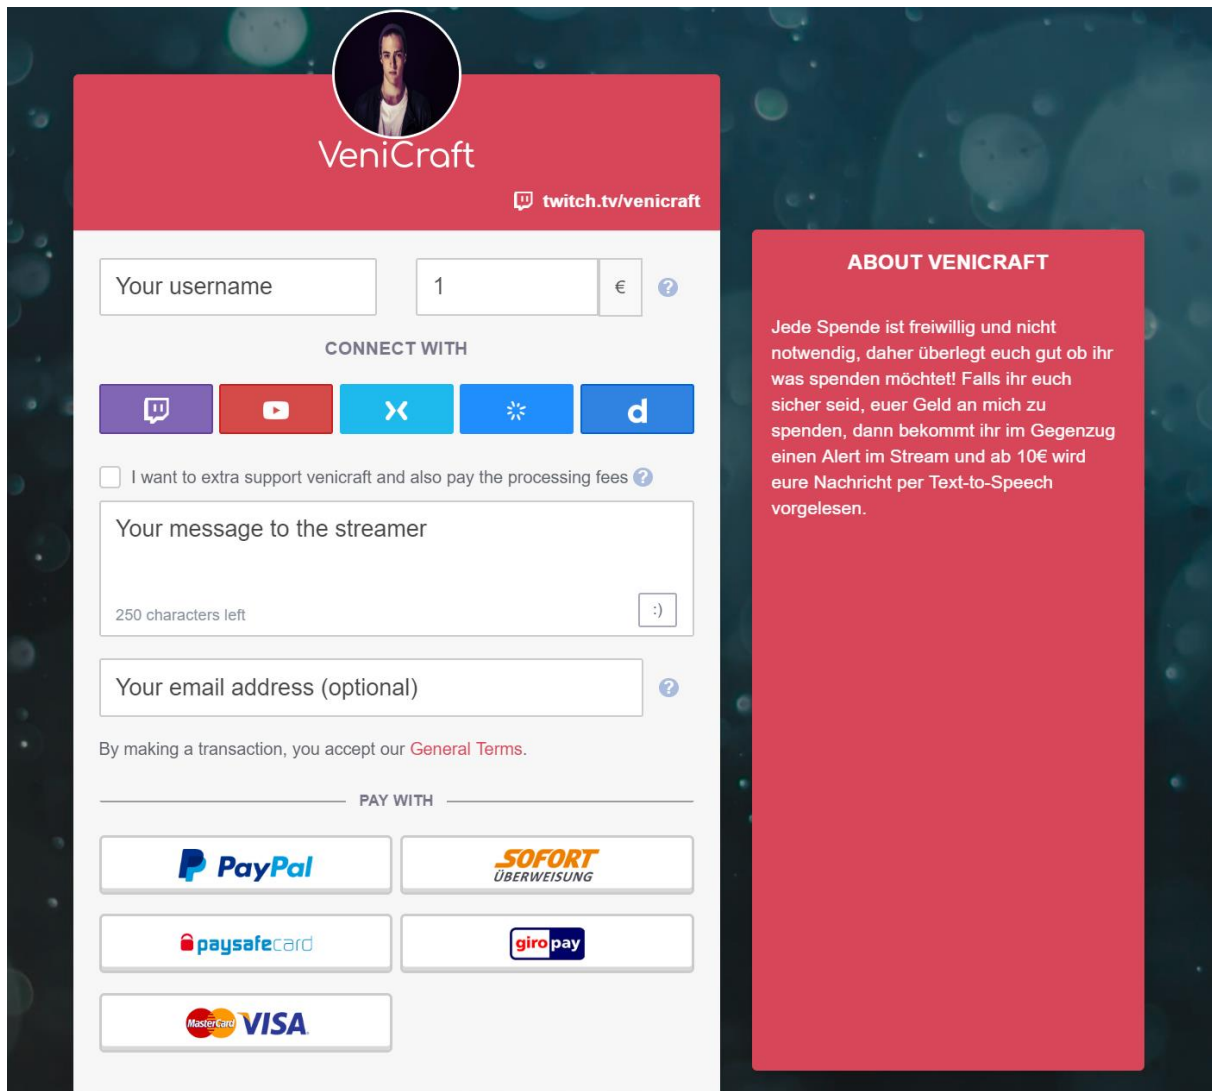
VeniCraft

twitch.tv/venicraft

Your username

1

€

?

CONNECT WITH

d

I want to extra support venicraft and also pay the processing fees ?

Your message to the streamer

250 characters left

:)

Your email address (optional)

?

By making a transaction, you accept our General Terms.

PAY WITH

PayPal

SOFORT ÜBERWEISUNG

paysafecard

giropay

MasterCard VISA

ABOUT VENICRAFT

Jede Spende ist freiwillig und nicht notwendig, daher überlegt euch gut ob ihr was spenden möchtet! Falls ihr euch sicher seid, euer Geld an mich zu spenden, dann bekommt ihr im Gegenzug einen Alert im Stream und ab 10€ wird eure Nachricht per Text-to-Speech vorgelesen.